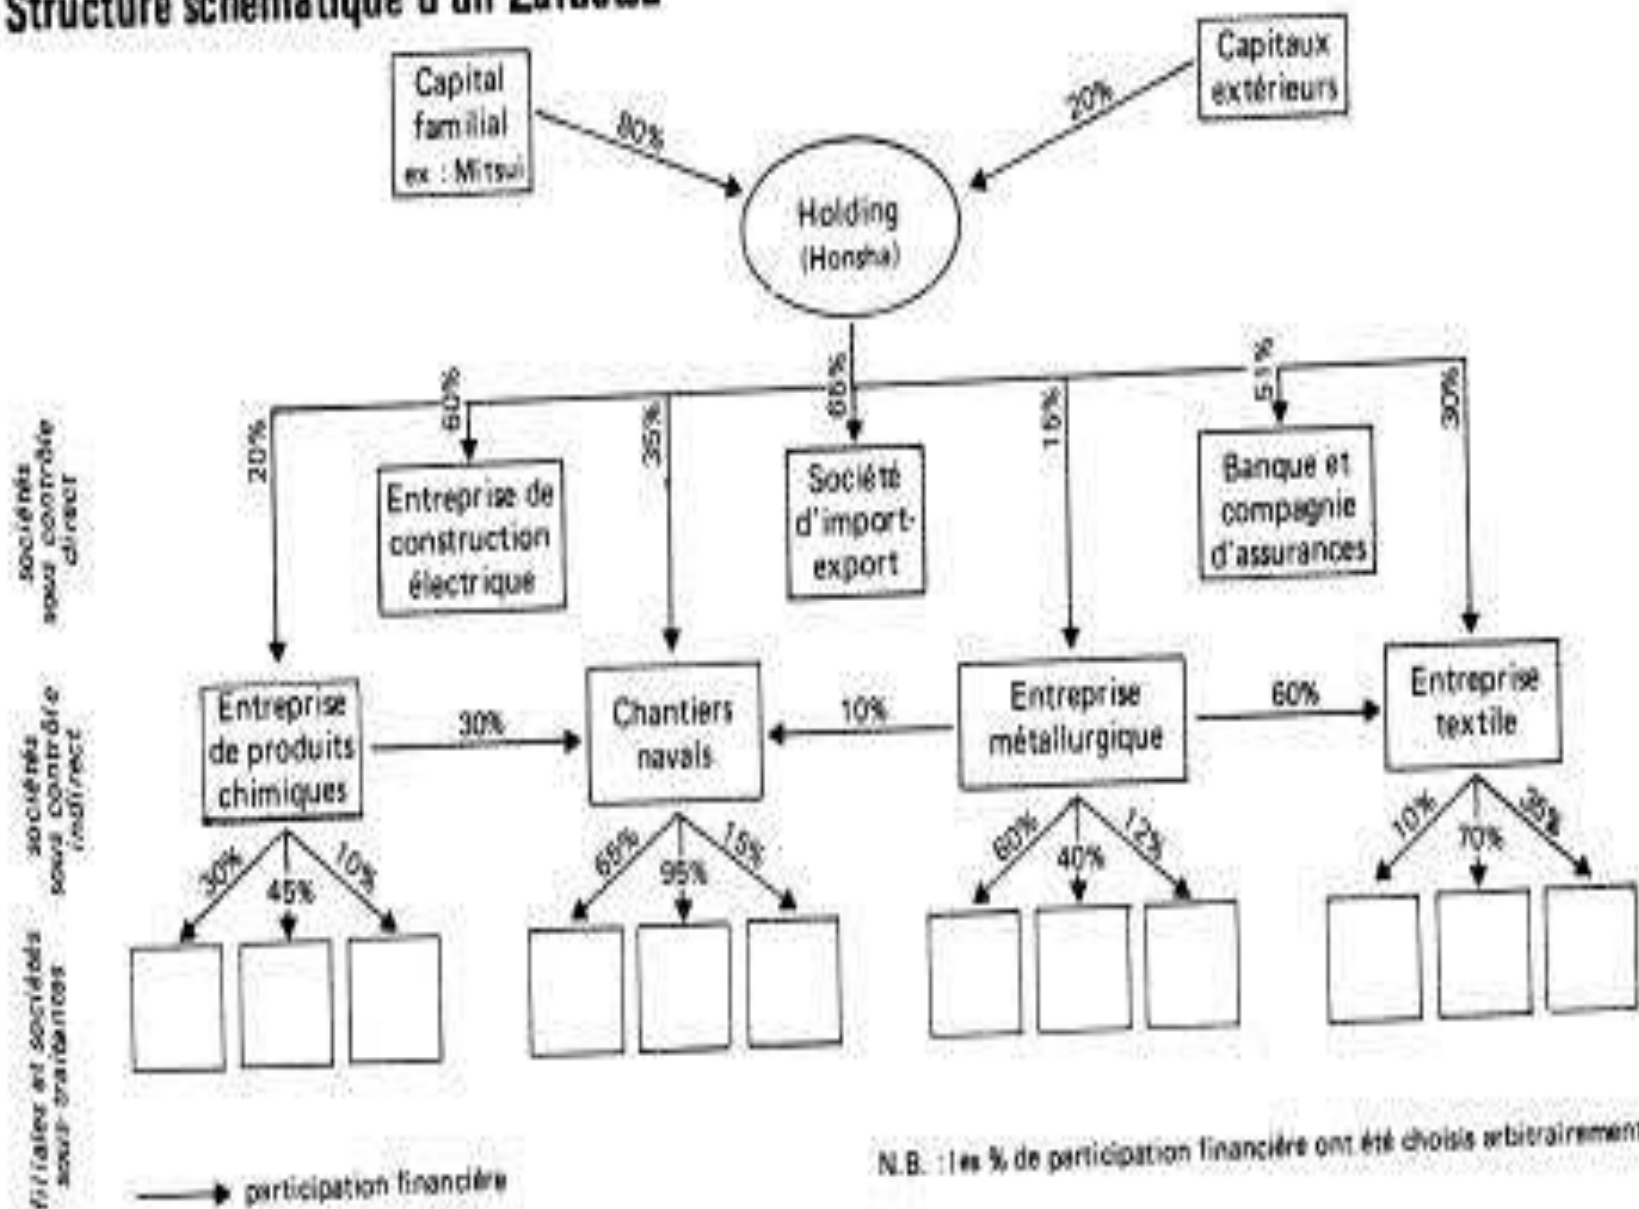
Structure schématique d'un Zaibatsu

Capital familial ex : Mitsui

80%

Capitaux extérieurs

20%

Holding (Honsha)

sociétés sous contrôle direct

20%

60%

35%

66%

15%

51%

30%

Entreprise de construction électrique

Société d'import-export

Banque et compagnie d'assurances

sociétés sous contrôle indirect

Entreprise de produits chimiques

30%

Chantiers navals

10%

Entreprise métallurgique

60%

Entreprise textile

filiales et sociétés sous-traitantes

30%

45%

10%

65%

95%

15%

60%

40%

12%

10%

70%

35%

participation financière

N.B. : les % de participation financière ont été choisis arbitrairement